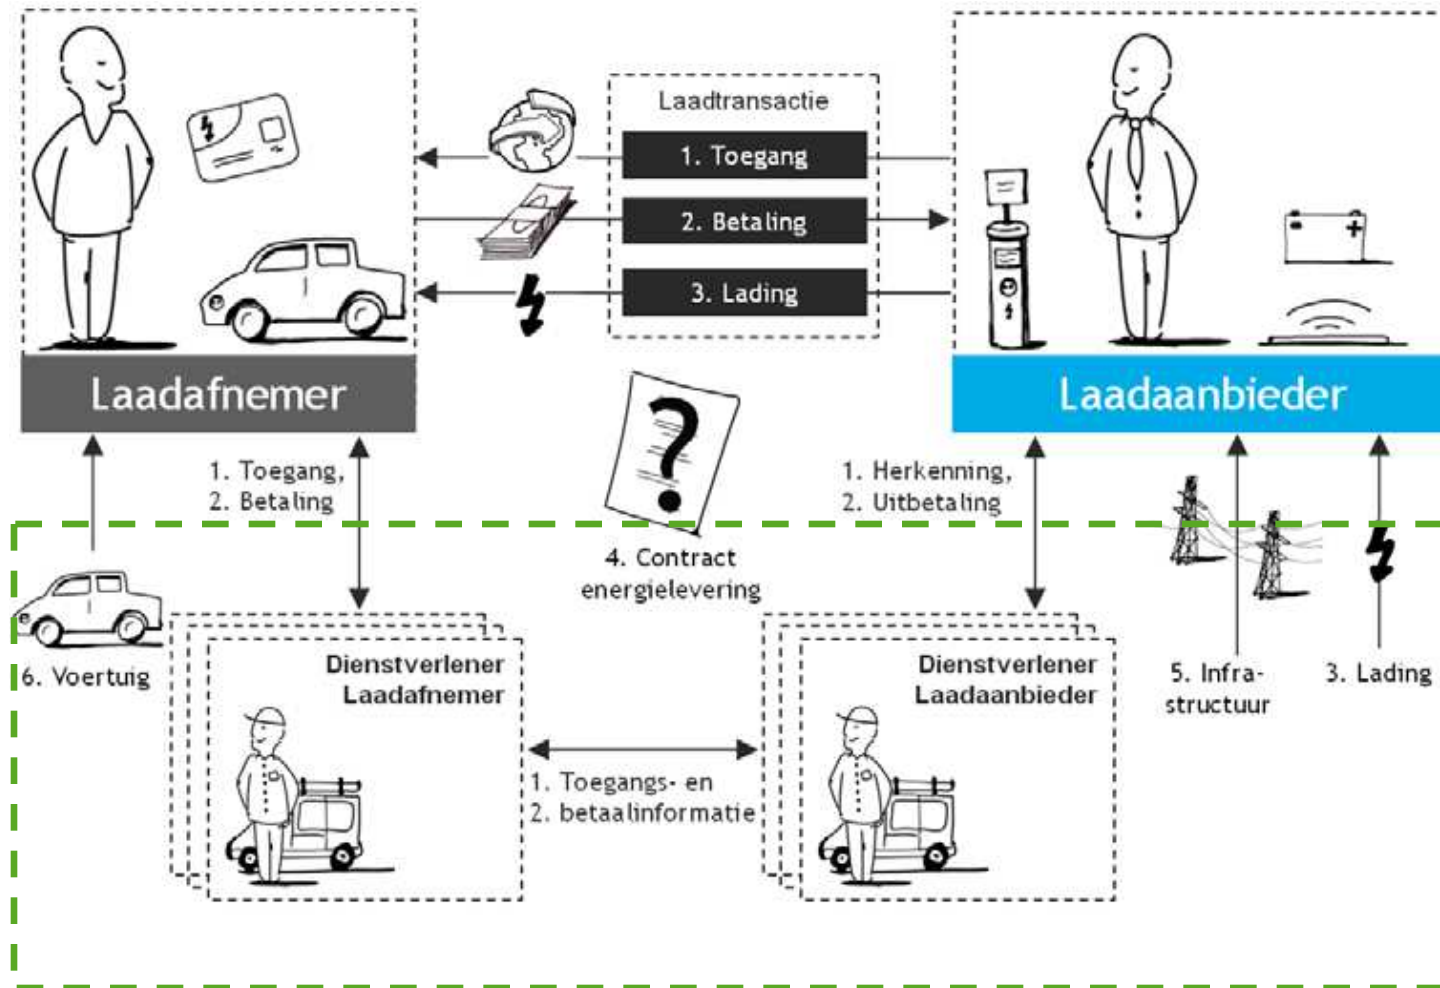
Laadtransactie

1. Toegang

2. Betaling

3. Lading

Laadafnemer

Laadaanbieder

1. Toegang,
2. Betaling

4. Contract energielevering

1. Herkenning,
2. Uitbetaling

6. Voertuig

Dienstverlener Laadafnemer

1. Toegangs- en
2. betaalinformatie

Dienstverlener Laadaanbieder

5. Infra-structuur

3. Lading